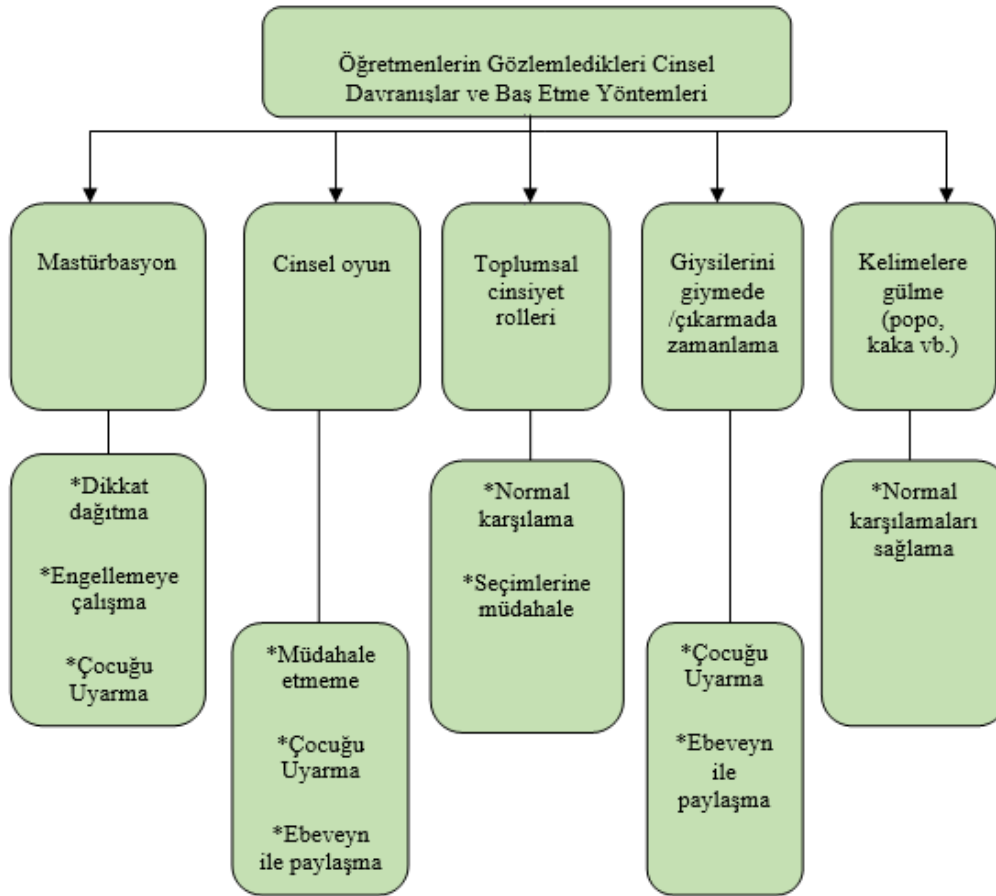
Öğretmenlerin Gözlemledikleri Cinsel Davranışlar ve Baş Etme Yöntemleri

Mastürbasyon

*Dikkat dağıtma

*Engellemeye çalışma

*Çocuğu Uyarma

Cinsel oyun

*Müdahale etmeme

*Çocuğu Uyarma

*Ebeveyn ile paylaşma

Toplumsal cinsiyet rolleri

*Normal karşılama

*Seçimlerine müdahale

Giysilerini giymede /çıkarmada zamanlama

*Çocuğu Uyarma

*Ebeveyn ile paylaşma

Kelimelere gülme (popo, kaka vb.)

*Normal karşılamaları sağlama